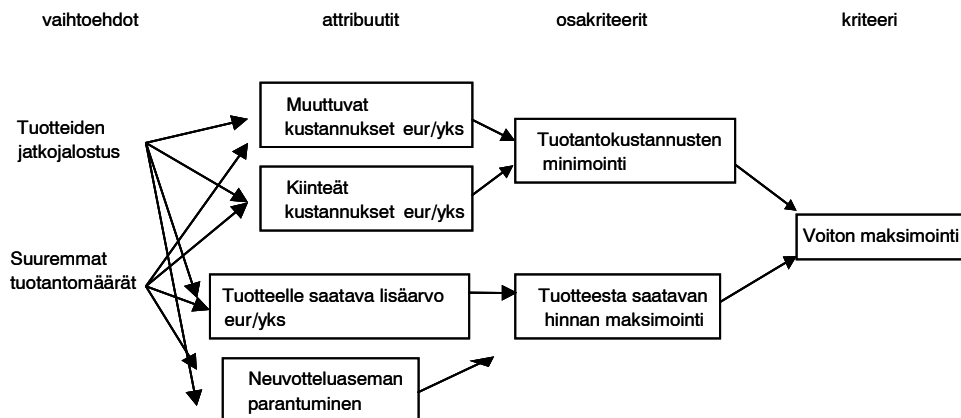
vaihtoehdot

attribuutit

osakriteerit

kriteeri

Tuotteiden jatkojalostus

Suuremmat tuotantomäärät

Muuttuvat kustannukset eur/yks

Kiinteät kustannukset eur/yks

Tuotteelle saatava lisäarvo eur/yks

Neuvotteluaseman parantuminen

Tuotantokustannusten minimointi

Tuotteesta saatavan hinnan maksimointi

Voiton maksimointi